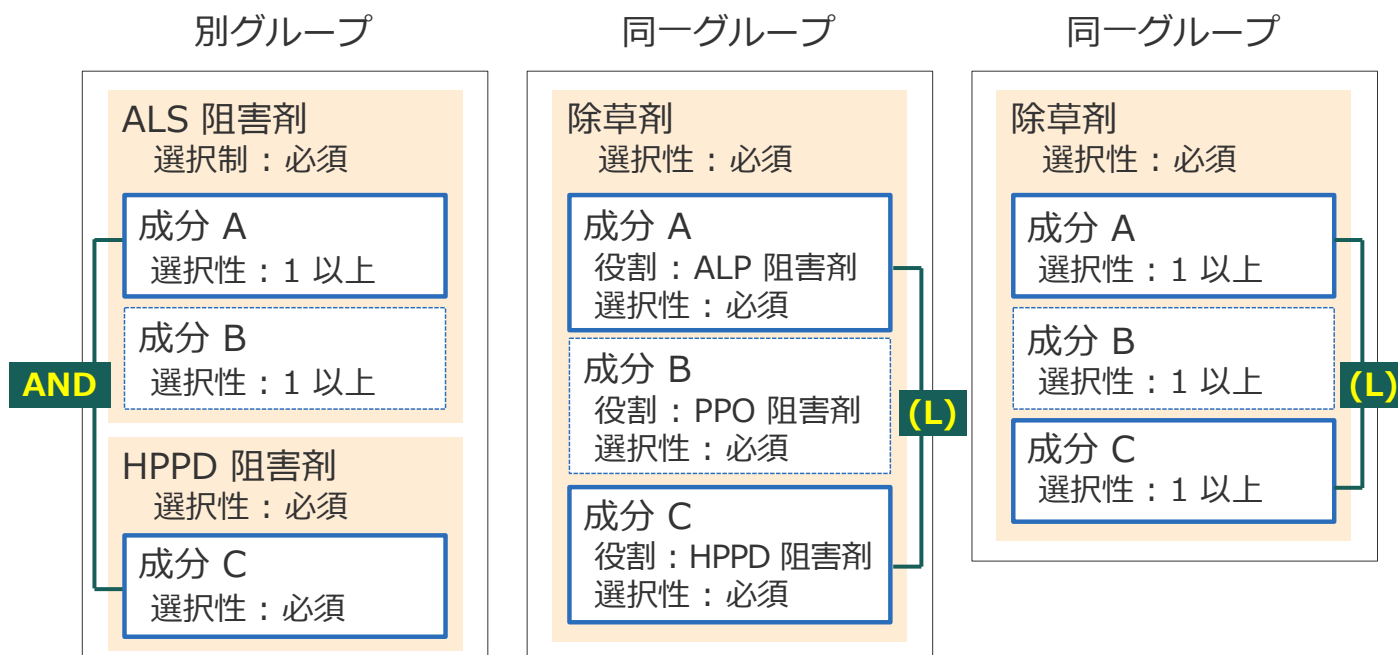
別グループ

ALS 阻害剤
選択制：必須

成分 A
選択性：1 以上

成分 B
選択性：1 以上

AND

HPPD 阻害剤
選択性：必須

成分 C
選択性：必須

同一グループ

除草剤
選択性：必須

成分 A
役割：ALP 阻害剤
選択性：必須

成分 B
役割：PPO 阻害剤
選択性：必須

(L)

成分 C
役割：HPPD 阻害剤
選択性：必須

同一グループ

除草剤
選択性：必須

成分 A
選択性：1 以上

成分 B
選択性：1 以上

(L)

成分 C
選択性：1 以上